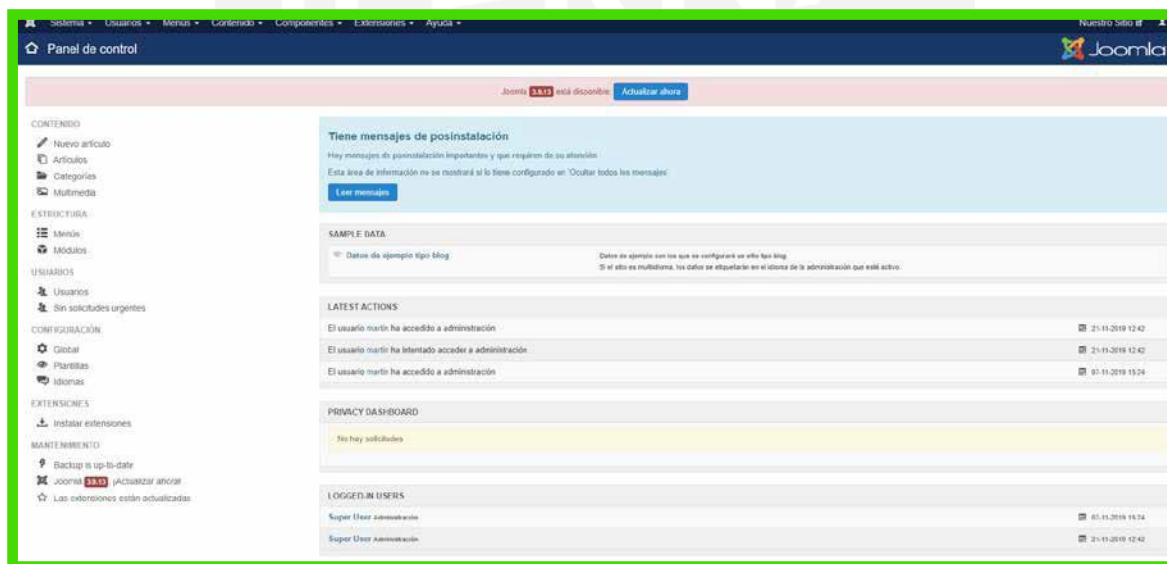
Sistema ▾ Usuarios ▾ Menús ▾ Contenido ▾ Componentes ▾ Extensiones ▾ Ayuda ▾

Nuestro Sitio

Panel de control

Joomla

Joomla 3.9.13 está disponible: Actualizar ahora

CONTENIDO

Nuevo artículo

Artículos

Categorías

Multimedia

ESTRUCTURA

Menús

Módulos

USUARIOS

Usuarios

Sin solicitudes urgentes

CONFIGURACIÓN

Global

Plantillas

Idiomas

EXTENSIONES

Instalar extensiones

MANTENIMIENTO

Backup is up-to-date

Joomla 3.9.13 ¡Actualizar ahora!

Las extensiones están actualizadas

Tiene mensajes de posinstalación

Hay mensajes de posinstalación importantes y que requieren de su atención

Esta área de información no se mostrará si lo tiene configurado en 'Ocultar todos los mensajes'

Leer mensajes

SAMPLE DATA

Datos de ejemplo tipo blog

Datos de ejemplo con los que se configurará un sitio tipo blog.

Si el sitio es multiidioma, los datos se etiquetarán en el idioma de la administración que esté activo.

LATEST ACTIONS

El usuario martin ha accedido a administración

21-11-2019 12:42

El usuario martin ha intentado acceder a administración

21-11-2019 12:42

El usuario martin ha accedido a administración

07-11-2019 15:24

PRIVACY DASHBOARD

No hay solicitudes

LOGGED-IN USERS

Super User Administración

07-11-2019 15:24

Super User Administración

21-11-2019 12:42